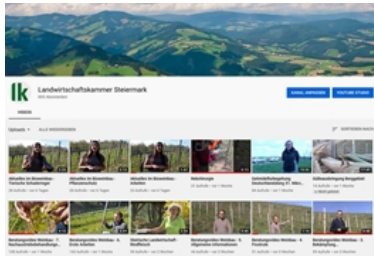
lk

Landwirtschaftskammer Steiermark

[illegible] Abonnenten

KANAL ANPASSEN

YOUTUBE STUDIO

VIDEOS

Uploads ▸ ALLE WIEDERGEBEN

SORTIEREN NACH

Aktuelles im Binnenklima - Tierische Schaderreger

Aktuelles im Binnenklima - Pflanzenschutz

Aktuelles im Binnenklima - Arbeiten

Rebschnitt

Gehölzpflege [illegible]

Käferbekämpfung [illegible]

Beratungsvideo Weinbau - 7. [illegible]

Beratungsvideo Weinbau - 6. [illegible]

Steirische Landwirtschaft - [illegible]

Beratungsvideo Weinbau - 5. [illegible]

Beratungsvideo Weinbau - 4. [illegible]

Beratungsvideo Weinbau - 3. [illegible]